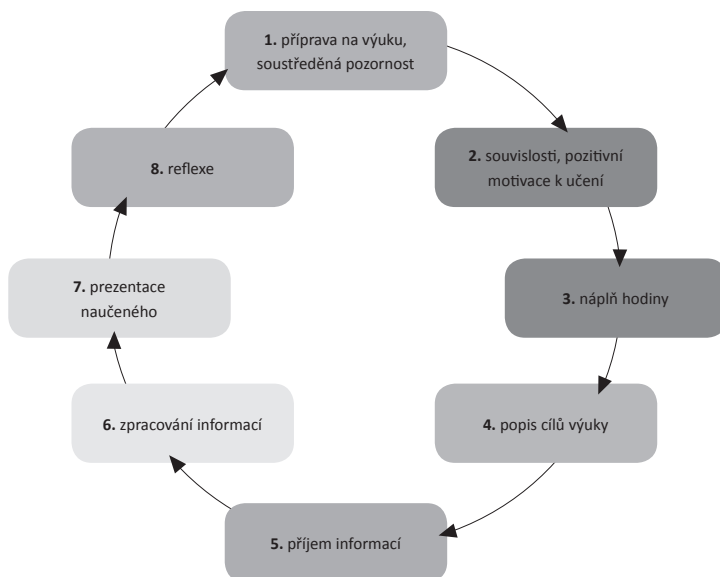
**1.** příprava na výuku, soustředěná pozornost

**2.** souvislosti, pozitivní motivace k učení

**3.** náplň hodiny

**4.** popis cílů výuky

**5.** příjem informací

**6.** zpracování informací

**7.** prezentace naučeného

**8.** reflexe